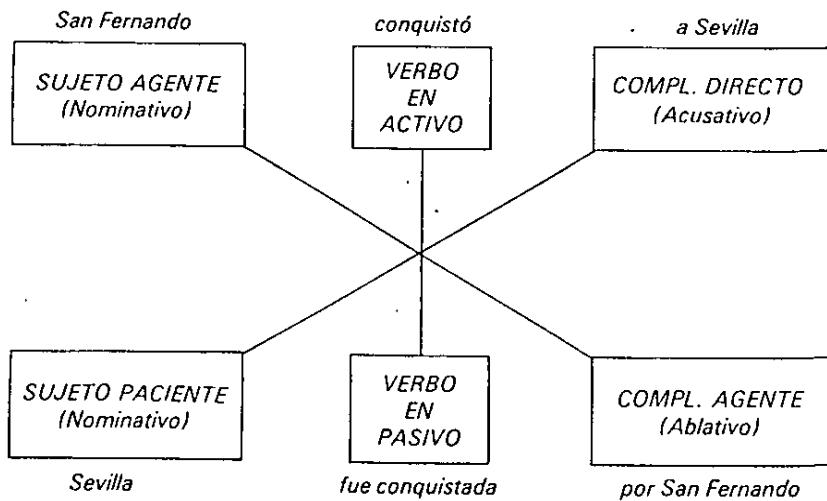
San Fernando

SUJETO AGENTE (Nominativo)

conquistó

VERBO EN ACTIVO

a Sevilla

COMPL. DIRECTO (Acusativo)

SUJETO PACIENTE (Nominativo)

Sevilla

VERBO EN PASIVO

fue conquistada

COMPL. AGENTE (Ablativo)

por San Fernando